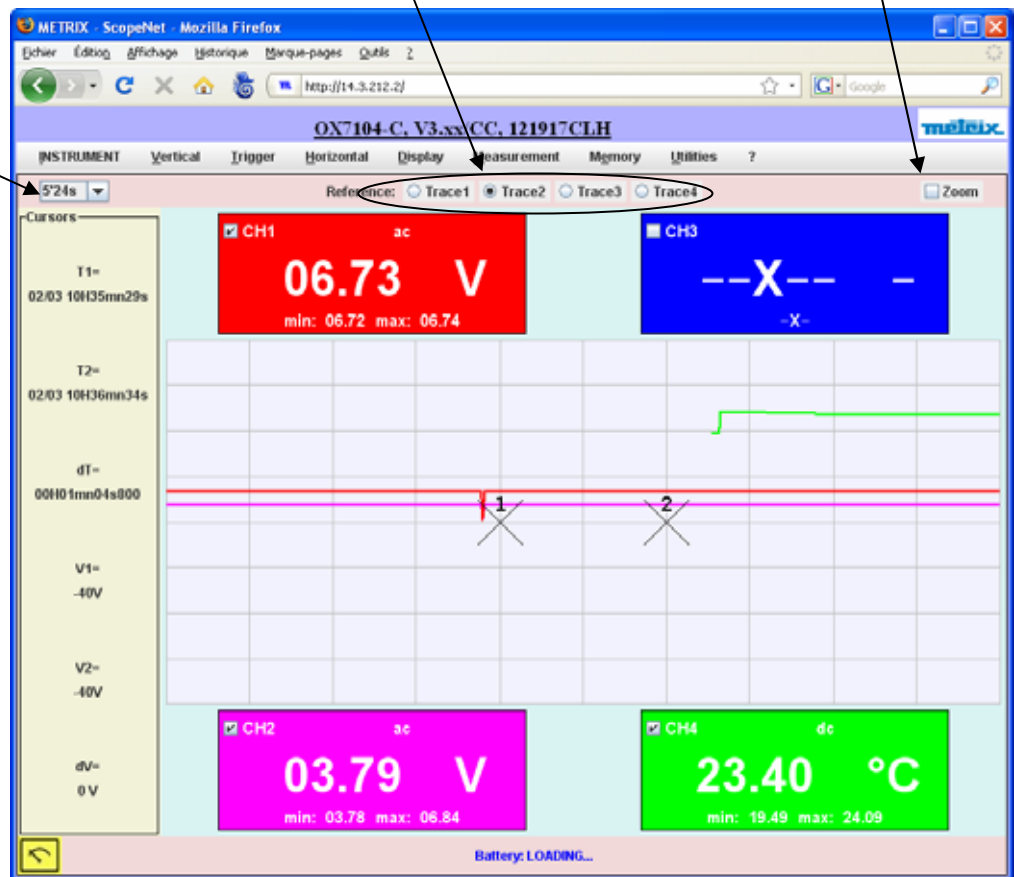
METRIX - ScopeNet - Mozilla Firefox

Fichier Édition Affichage Historique Marque-pages Outils ?

http://14.3.212.2/

Google

OX7104-C, V3.xx CC, 121917CLH

metrix

INSTRUMENT Vertical Trigger Horizontal Display Measurement Memory Utilities ?

5'24s

Reference: Trace1 Trace2 Trace3 Trace4

Zoom

Cursors

T1=
02/03 10H35mn29s

T2=
02/03 10H36mn34s

dT=
00H01mn04s800

V1=
-40V

V2=
-40V

dV=
0 V

CH1 ac
06.73 V
min: 06.72 max: 06.74

CH3
--X-- -
-X-

1

2

CH2 ac
03.79 V
min: 03.78 max: 06.84

CH4 dc
23.40 °C
min: 19.49 max: 24.09

Battery: LOADING...